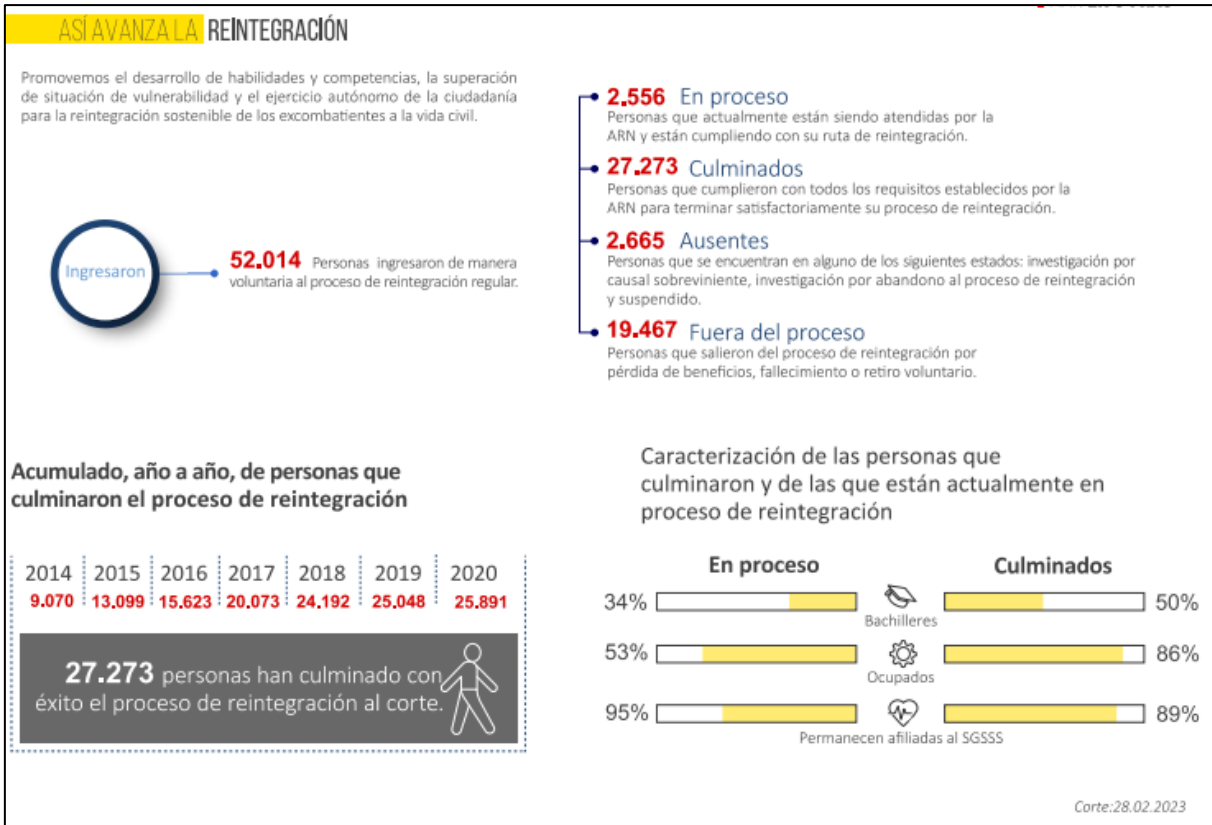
ASÍ AVANZA LA REINTEGRACIÓN

Promovemos el desarrollo de habilidades y competencias, la superación de situación de vulnerabilidad y el ejercicio autónomo de la ciudadanía para la reintegración sostenible de los excombatientes a la vida civil.

Ingresaron

52.014 Personas ingresaron de manera voluntaria al proceso de reintegración regular.

2.556 En proceso
Personas que actualmente están siendo atendidas por la ARN y están cumpliendo con su ruta de reintegración.

27.273 Culminados
Personas que cumplieron con todos los requisitos establecidos por la ARN para terminar satisfactoriamente su proceso de reintegración.

2.665 Ausentes
Personas que se encuentran en alguno de los siguientes estados: investigación por causal sobreviniente, investigación por abandono al proceso de reintegración y suspendido.

19.467 Fuera del proceso
Personas que salieron del proceso de reintegración por pérdida de beneficios, fallecimiento o retiro voluntario.

Acumulado, año a año, de personas que culminaron el proceso de reintegración

| 2014 | 2015 | 2016 | 2017 | 2018 | 2019 | 2020 |
|---|---|---|---|---|---|---|
| 9.070 | 13.099 | 15.623 | 20.073 | 24.192 | 25.048 | 25.891 |

27.273 personas han culminado con éxito el proceso de reintegración al corte.

Caracterización de las personas que culminaron y de las que están actualmente en proceso de reintegración

En proceso
Culminados

34% Bachilleres 50%
53% Ocupados 86%
95% Permanecen afiliadas al SGSSS 89%

Corte:28.02.2023